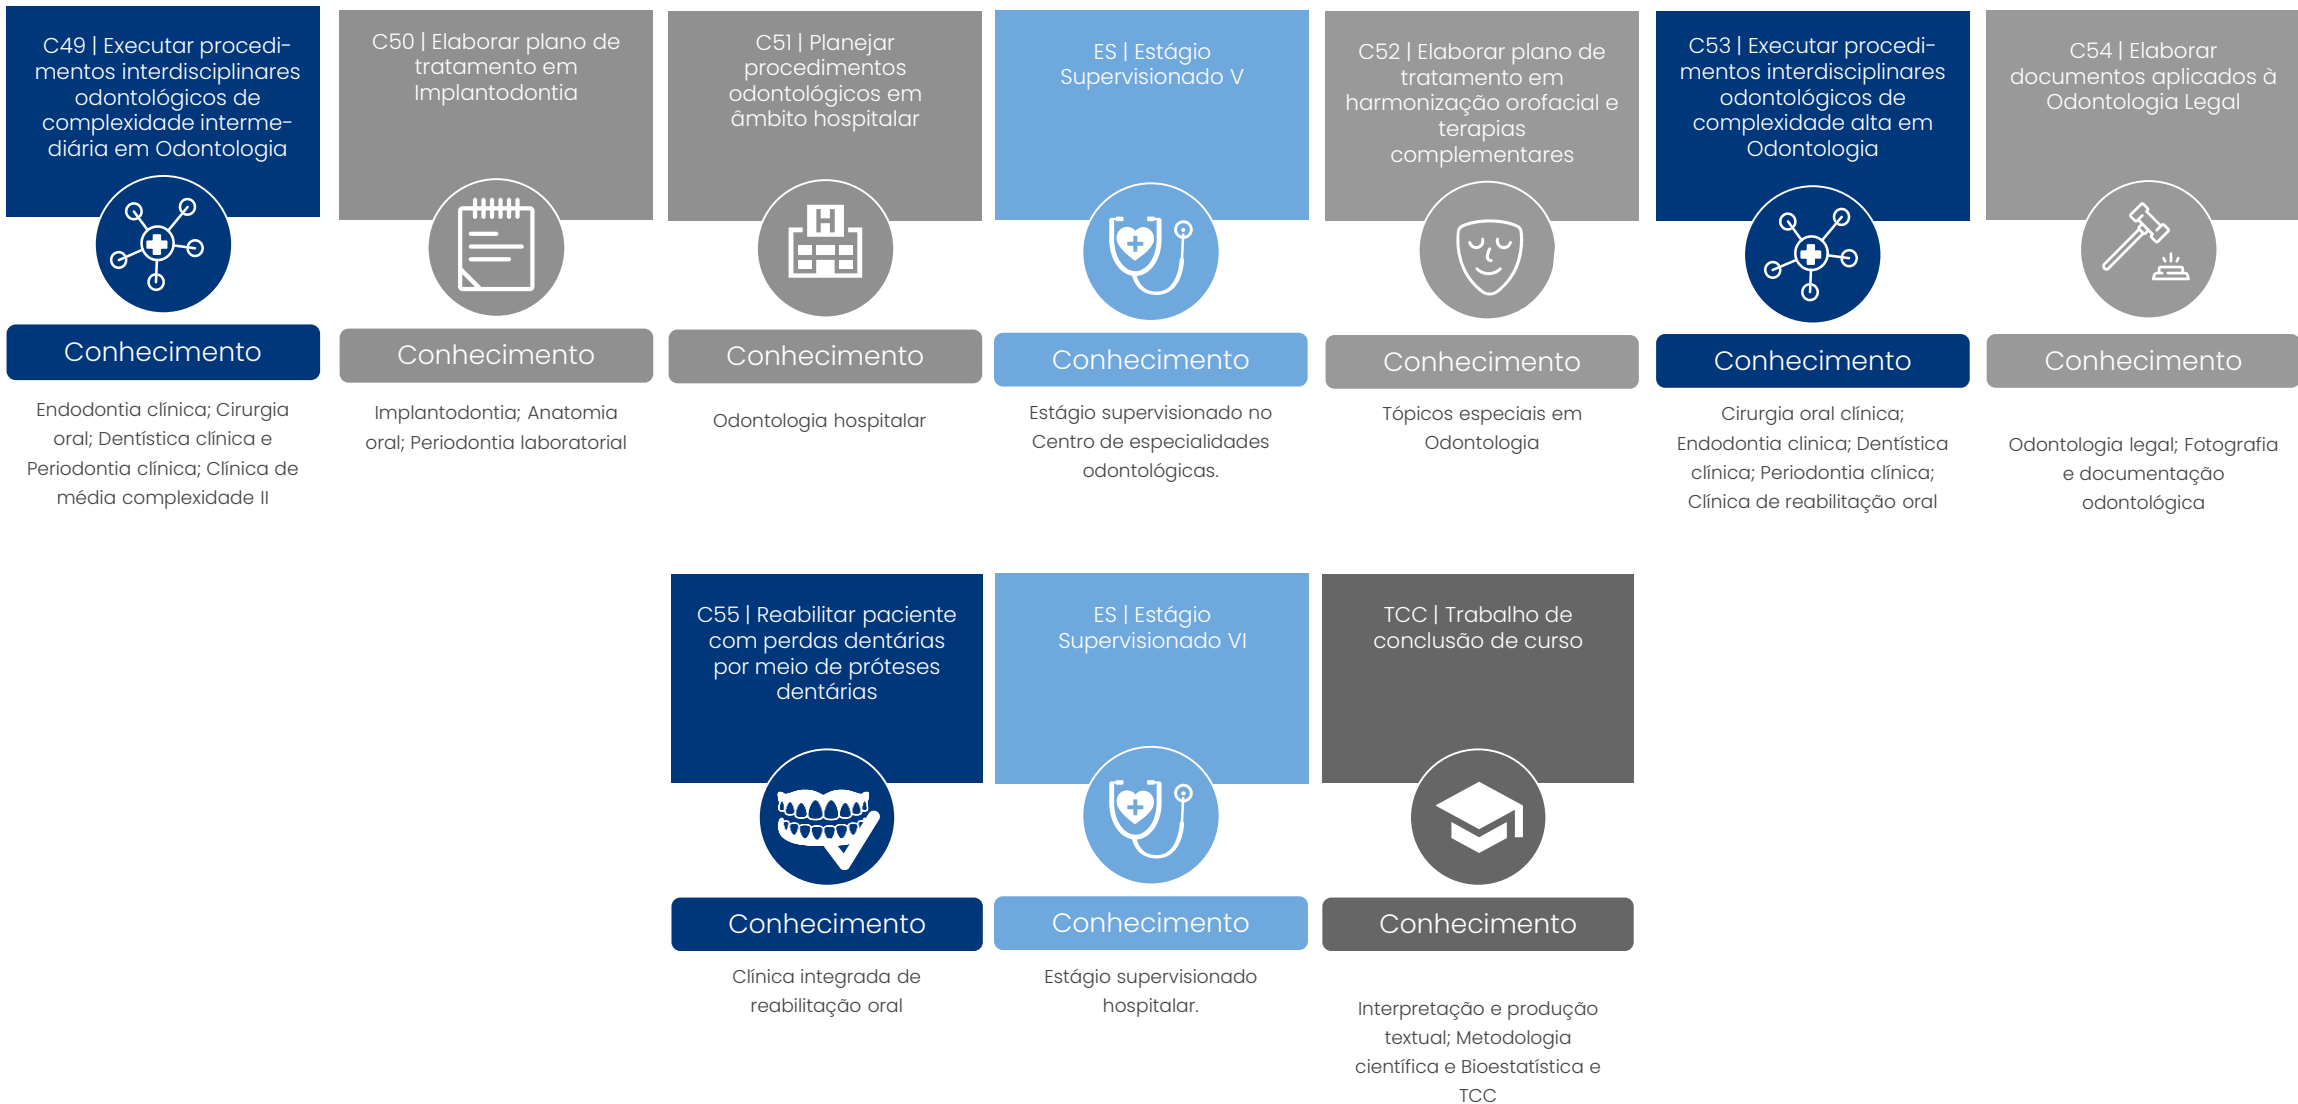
C49 | Executar procedimentos interdisciplinares odontológicos de complexidade intermediária em Odontologia

Conhecimento

Endodontia clínica; Cirurgia oral; Dentística clínica e Periodontia clínica; Clínica de média complexidade II

C50 | Elaborar plano de tratamento em Implantodontia

Conhecimento

Implantodontia; Anatomia oral; Periodontia laboratorial

C51 | Planejar procedimentos odontológicos em âmbito hospitalar

Conhecimento

Odontologia hospitalar

ES | Estágio Supervisionado V

Conhecimento

Estágio supervisionado no Centro de especialidades odontológicas.

C52 | Elaborar plano de tratamento em harmonização orofacial e terapias complementares

Conhecimento

Tópicos especiais em Odontologia

C53 | Executar procedimentos interdisciplinares odontológicos de complexidade alta em Odontologia

Conhecimento

Cirurgia oral clínica; Endodontia clinica; Dentística clínica; Periodontia clínica; Clínica de reabilitação oral

C54 | Elaborar documentos aplicados à Odontologia Legal

Conhecimento

Odontologia legal; Fotografia e documentação odontológica

C55 | Reabilitar paciente com perdas dentárias por meio de próteses dentárias

Conhecimento

Clínica integrada de reabilitação oral

ES | Estágio Supervisionado VI

Conhecimento

Estágio supervisionado hospitalar.

TCC | Trabalho de conclusão de curso

Conhecimento

Interpretação e produção textual; Metodologia científica e Bioestatística e TCC